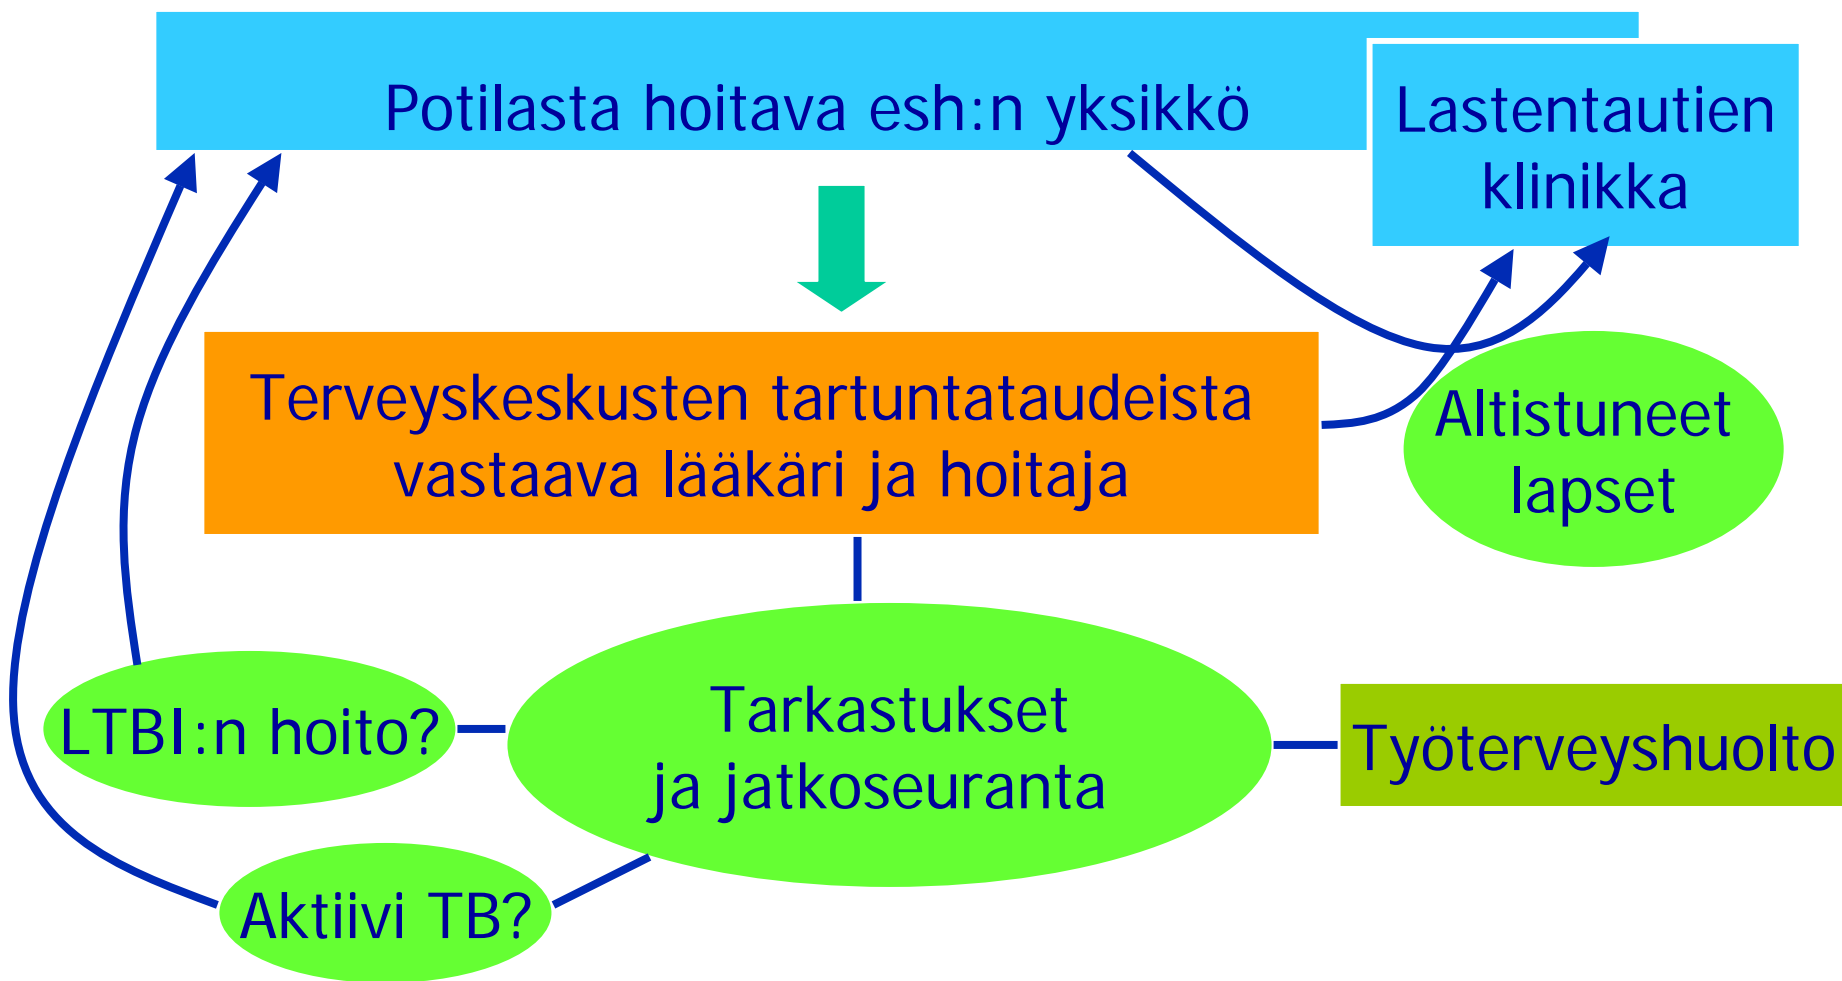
Potilasta hoitava esh:n yksikkö

Lastentautien klinikka

Terveyskeskusten tartuntataudeista vastaava lääkäri ja hoitaja

Altistuneet lapset

LTBI:n hoito?

Tarkastukset ja jatkoseuranta

Työterveyshuolto

Aktiivi TB?